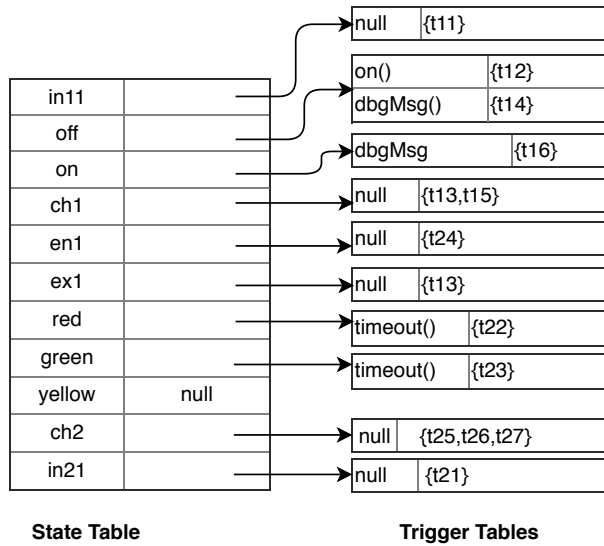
| | |
|---|---|
| in11 | |
| off | |
| on | |
| ch1 | |
| en1 | |
| ex1 | |
| red | |
| green | |
| yellow | null |
| ch2 | |
| in21 | |

| | |
|---|---|
| null | {t11} |

| | |
|---|---|
| on() | {t12} |
| dbgMsg() | {t14} |

| | |
|---|---|
| dbgMsg | {t16} |

| | |
|---|---|
| null | {t13,t15} |

| | |
|---|---|
| null | {t24} |

| | |
|---|---|
| null | {t13} |

| | |
|---|---|
| timeout() | {t22} |

| | |
|---|---|
| timeout() | {t23} |

| | |
|---|---|
| null | {t25,t26,t27} |

| | |
|---|---|
| null | {t21} |

State Table

Trigger Tables